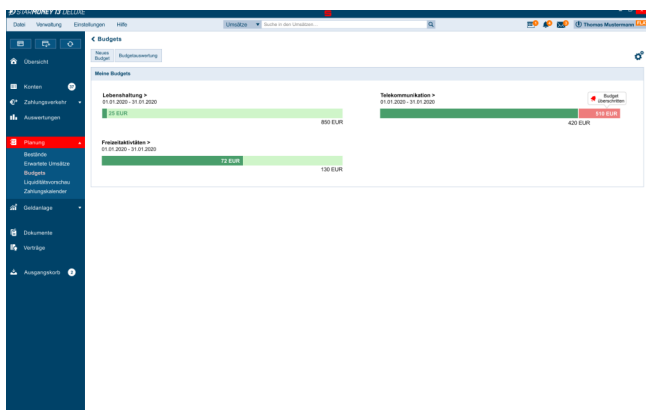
STARMONEY 13 DELUXE

Datei Verwaltung Einstellungen Hilfe

Umsätze ▼ Suche in den Umsätzen

Thomas Mustermann

Übersicht

Konten

Zahlungsverkehr

Auswertungen

Planung

Bestände

Erwartete Umsätze

Budgets

Liquiditätsvorschau

Zahlungskalender

Geldanlage

Dokumente

Verträge

Ausgangskorb 2

< Budgets

Neues Budget

Budgetauswertung

Meine Budgets

Lebenshaltung >
01.01.2020 - 31.01.2020

25 EUR

850 EUR

Telekommunikation >
01.01.2020 - 31.01.2020

Budget überschritten

510 EUR

420 EUR

Freizeitaktivitäten >
01.01.2020 - 31.01.2020

72 EUR

130 EUR